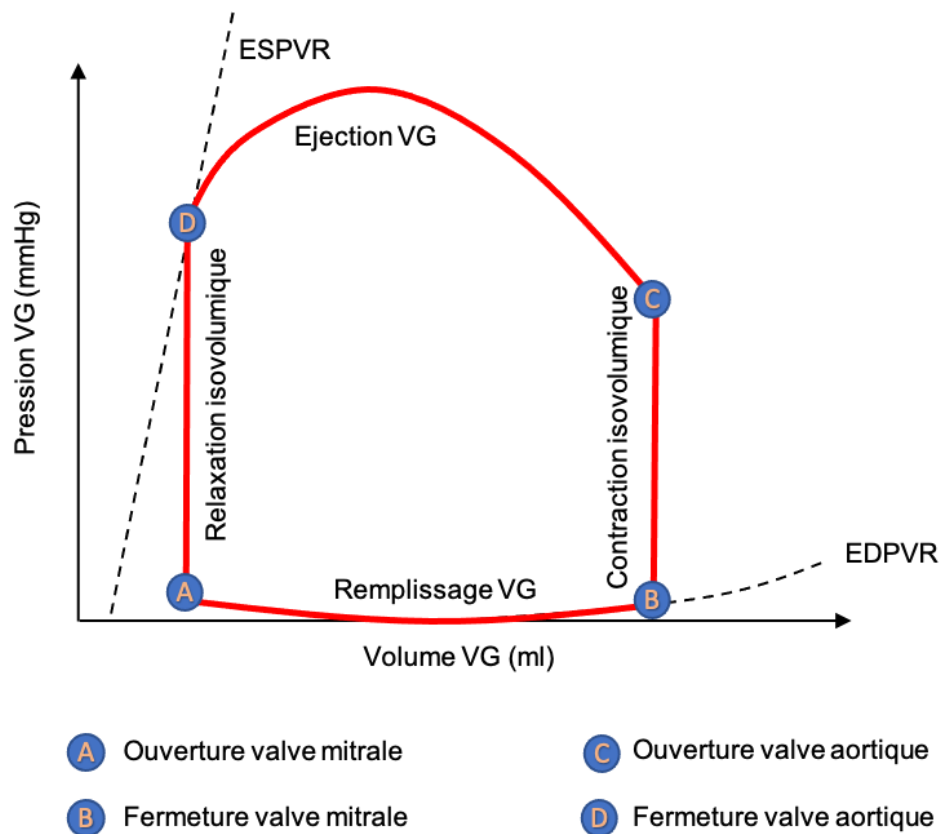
ESPVR

Ejection VG

D

Relaxation isovolumique

C

Contraction isovolumique

Pression VG (mmHg)

A

Remplissage VG

B

EDPVR

Volume VG (ml)

A Ouverture valve mitrale

C Ouverture valve aortique

B Fermeture valve mitrale

D Fermeture valve aortique